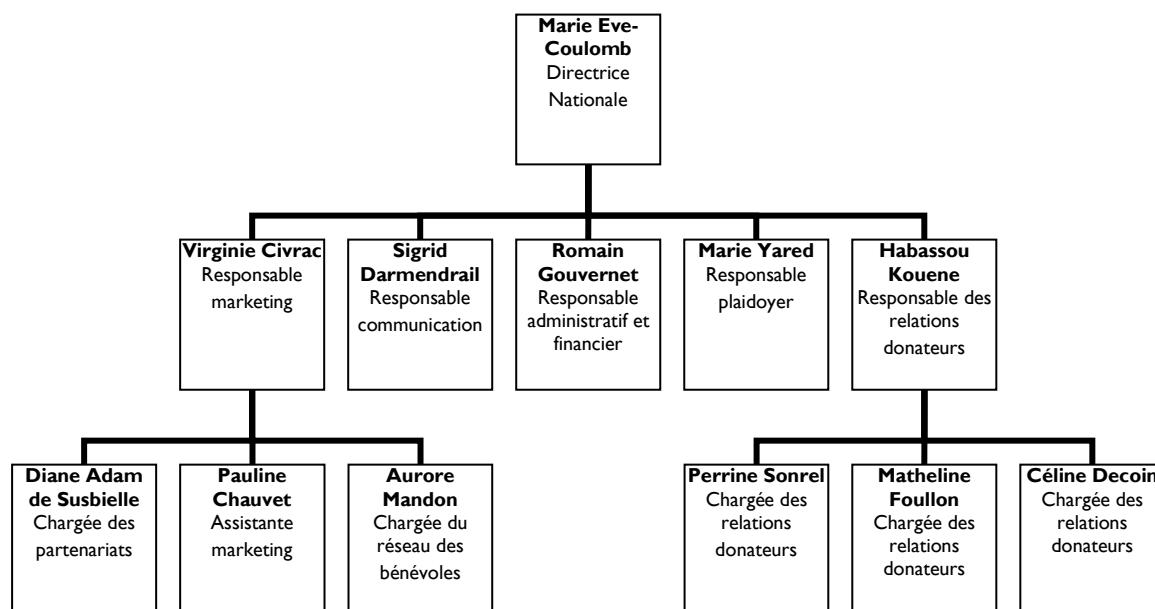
**Marie Eve-Coulomb**
Directrice Nationale

**Virginie Civrac**
Responsable marketing

**Sigrid Darmendrail**
Responsable communication

**Romain Gouvernet**
Responsable administratif et financier

**Marie Yared**
Responsable plaidoyer

**Habassou Kouene**
Responsable des relations donateurs

**Diane Adam de Susbielle**
Chargée des partenariats

**Pauline Chauvet**
Assistante marketing

**Aurore Mandon**
Chargée du réseau des bénévoles

**Perrine Sonrel**
Chargée des relations donateurs

**Matheline Foullon**
Chargée des relations donateurs

**Céline Decoin**
Chargée des relations donateurs